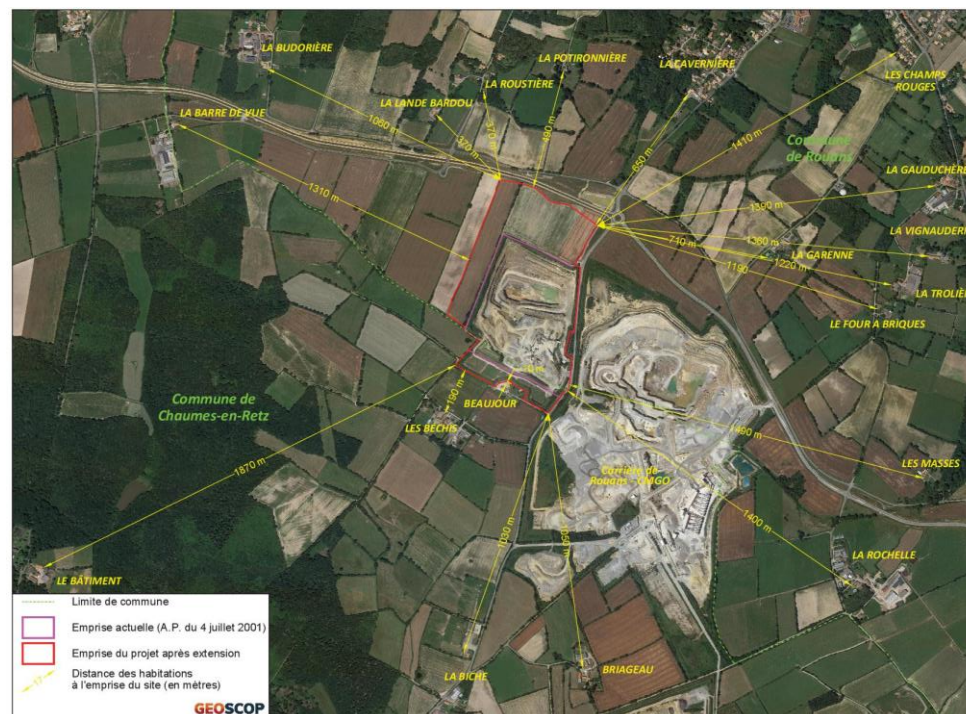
LA BUDORIÈRE
LA POTIRONNIÈRE
LA CAVERNIÈRE
LES CHAMPS ROUGES
LA ROUSTIÈRE
LA LANDE BARDOU
LA BARRE DE VUE
1080 m
920 m
870 m
880 m
650 m
1410 m
Commune de Rouans
LA GAUDUCHÈRE
1310 m
1390 m
LA VIGNAUDERIE
1360 m
710 m
LA GARENNE
1220 m
1190
LA TROLIÈRE
LE FOUR À BRIQUES
Commune de Chaumes-en-Retz
190 m
BEAUJOUR
LES BÉCHIS
1490 m
LES MASSES
Carrière de Rouans - GMGO
1870 m
1400 m
LA ROCHELLE
1050 m
1050 m
LE BÂTIMENT
Limite de commune
Emprise actuelle (A.P. du 4 juillet 2001)
Emprise du projet après extension
Distance des habitations à l'emprise du site (en mètres)
LA BICHE
BRIAGEAU
GEOSCOP